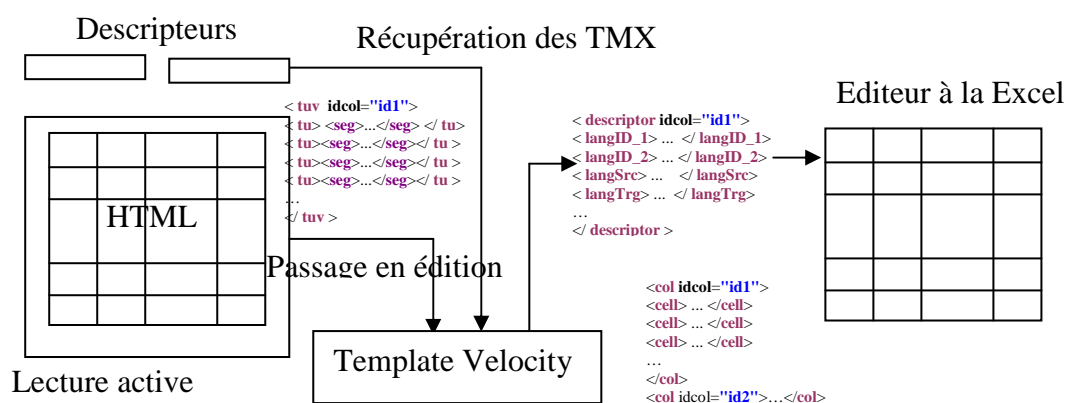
Descripteurs

Récupération des TMX

< tuv idcol="id1">
< tu> <seg>...</seg> </ tu>
< tu><seg>...</seg></ tu >
< tu><seg>...</seg></ tu >
< tu><seg>...</seg></ tu >
…
</ tuv >

HTML

Passage en édition

Lecture active

Template Velocity

< descriptor idcol="id1">
< langID_1> ... </ langID_1>
< langID_2> ... </ langID_2>
< langSrc> ... </ langSrc>
< langTrg> ... </ langTrg>
…
</ descriptor >

Editeur à la Excel

<col idcol="id1">
<cell> ... </cell>
<cell> ... </cell>
<cell> ... </cell>
…
</col>
<col idcol="id2">…</col>